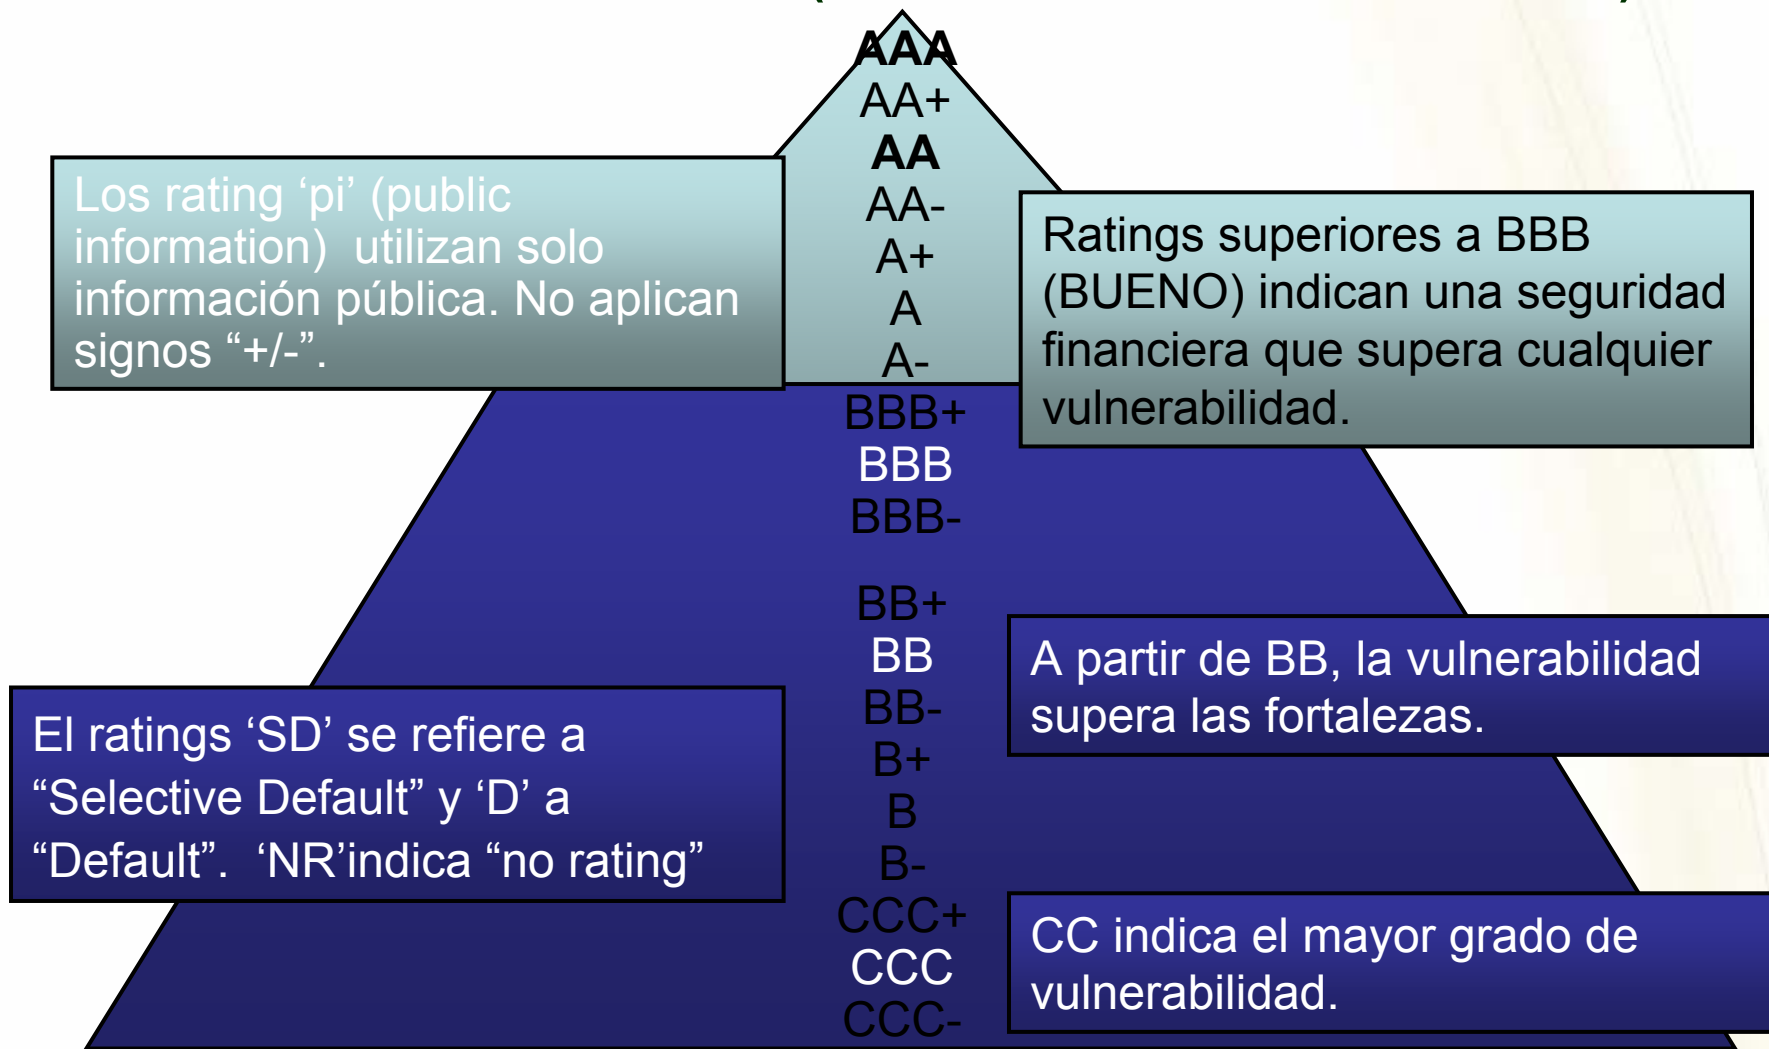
AAA
AA+
AA
AA-
A+
A
A-
BBB+
BBB
BBB-
BB+
BB
BB-
B+
B
B-
CCC+
CCC
CCC-

Los rating ‘pi’ (public information) utilizan solo información pública. No aplican signos “+/-”.

Ratings superiores a BBB (BUENO) indican una seguridad financiera que supera cualquier vulnerabilidad.

A partir de BB, la vulnerabilidad supera las fortalezas.

El ratings ‘SD’ se refiere a “Selective Default” y ‘D’ a “Default”. ‘NR’indica “no rating”

CC indica el mayor grado de vulnerabilidad.